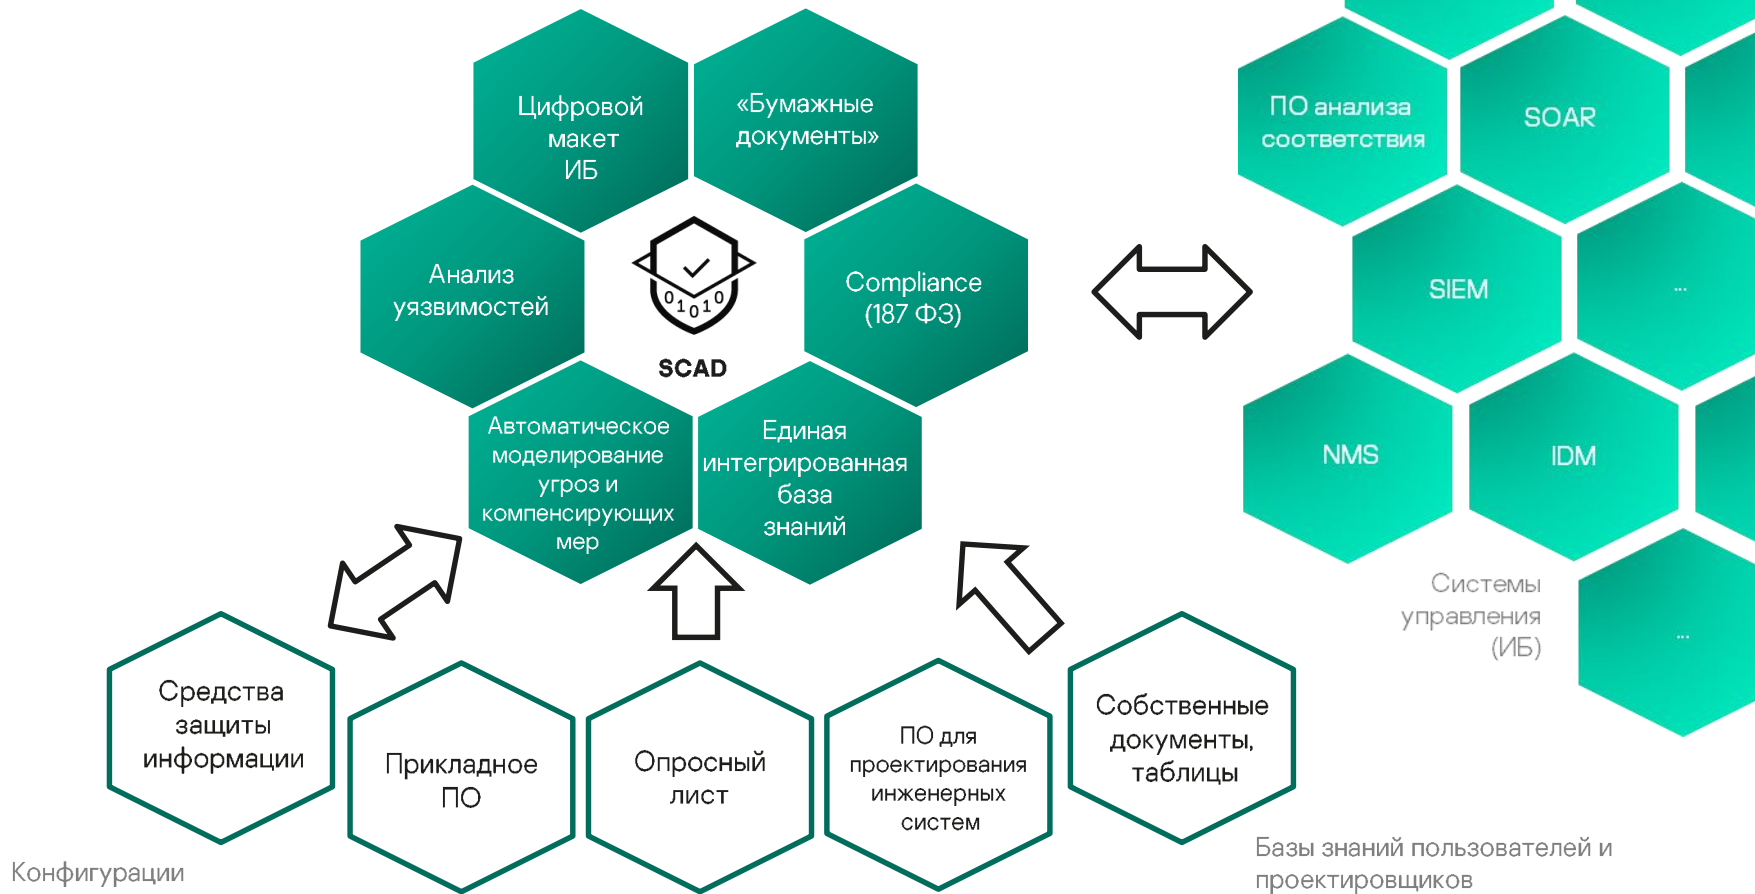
Цифровой макет ИБ

«Бумажные документы»

Анализ уязвимостей

0101

SCAD

Compliance (187 ФЗ)

Автоматическое моделирование угроз и компенсирующих мер

Единая интегрированная база знаний

ПО анализа соответствия

SOAR

SIEM

...

NMS

IDM

Системы управления (ИБ)

...

Средства защиты информации

Прикладное ПО

Опросный лист

ПО для проектирования инженерных систем

Собственные документы, таблицы

Конфигурации

Базы знаний пользователей и проектировщиков